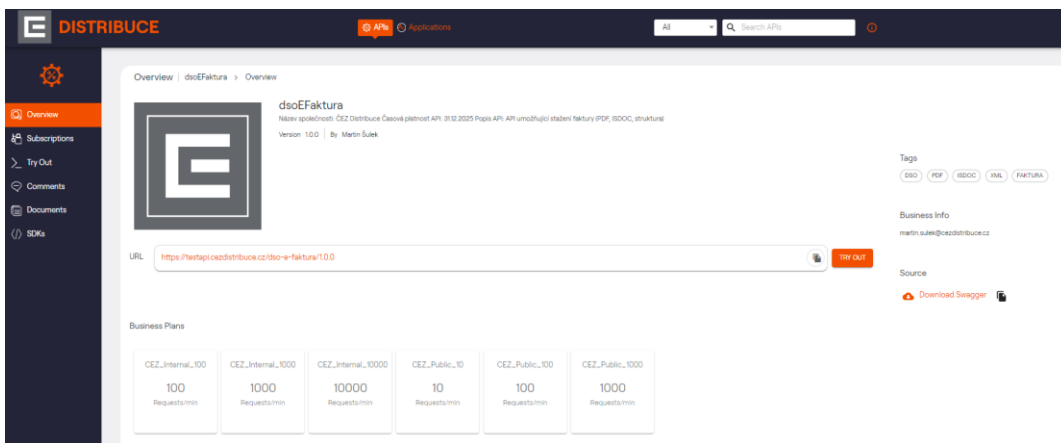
DISTRIBUCE

APIs Applications

All

Search APIs

Overview

Subscriptions

Try Out

Comments

Documents

SDKs

Overview | dsoEFaktura > Overview

dsoEFaktura

Název společnosti: ČEZ Distribuce Časová platnost API: 31.12.2025 Popis API: API umožňující stažení faktury (PDF, ISDOC, struktura)

Version 1.0.0 | By Martin Šulek

Tags

DSO PDF ISDOC XML FAKTURA

Business Info

martin.sulek@cezdistribuce.cz

URL

https://testapi.cezdistribuce.cz/dso-e-faktura/1.0.0

TRY OUT

Source

Download Swagger

Business Plans

| CEZ_Internal_100 | CEZ_Internal_1000 | CEZ_Internal_10000 | CEZ_Public_10 | CEZ_Public_100 | CEZ_Public_1000 |
|---|---|---|---|---|---|
| 100 | 1000 | 10000 | 10 | 100 | 1000 |
| Requests/min | Requests/min | Requests/min | Requests/min | Requests/min | Requests/min |